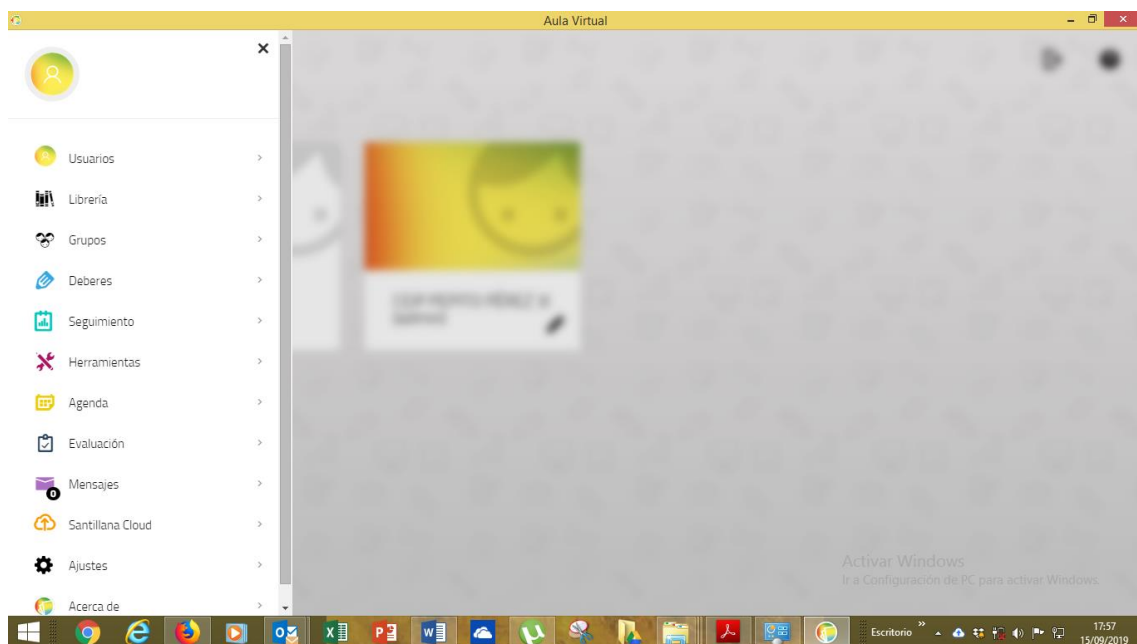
Aula Virtual

×

Usuarios >
Librería >
Grupos >
Deberes >
Seguimiento >
Herramientas >
Agenda >
Evaluación >
Mensajes >
0
Santillana Cloud >
Ajustes >
Acerca de >

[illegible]

Activar Windows
Ir a Configuración de PC para activar Windows.

Escritorio
17:57
15/09/2019